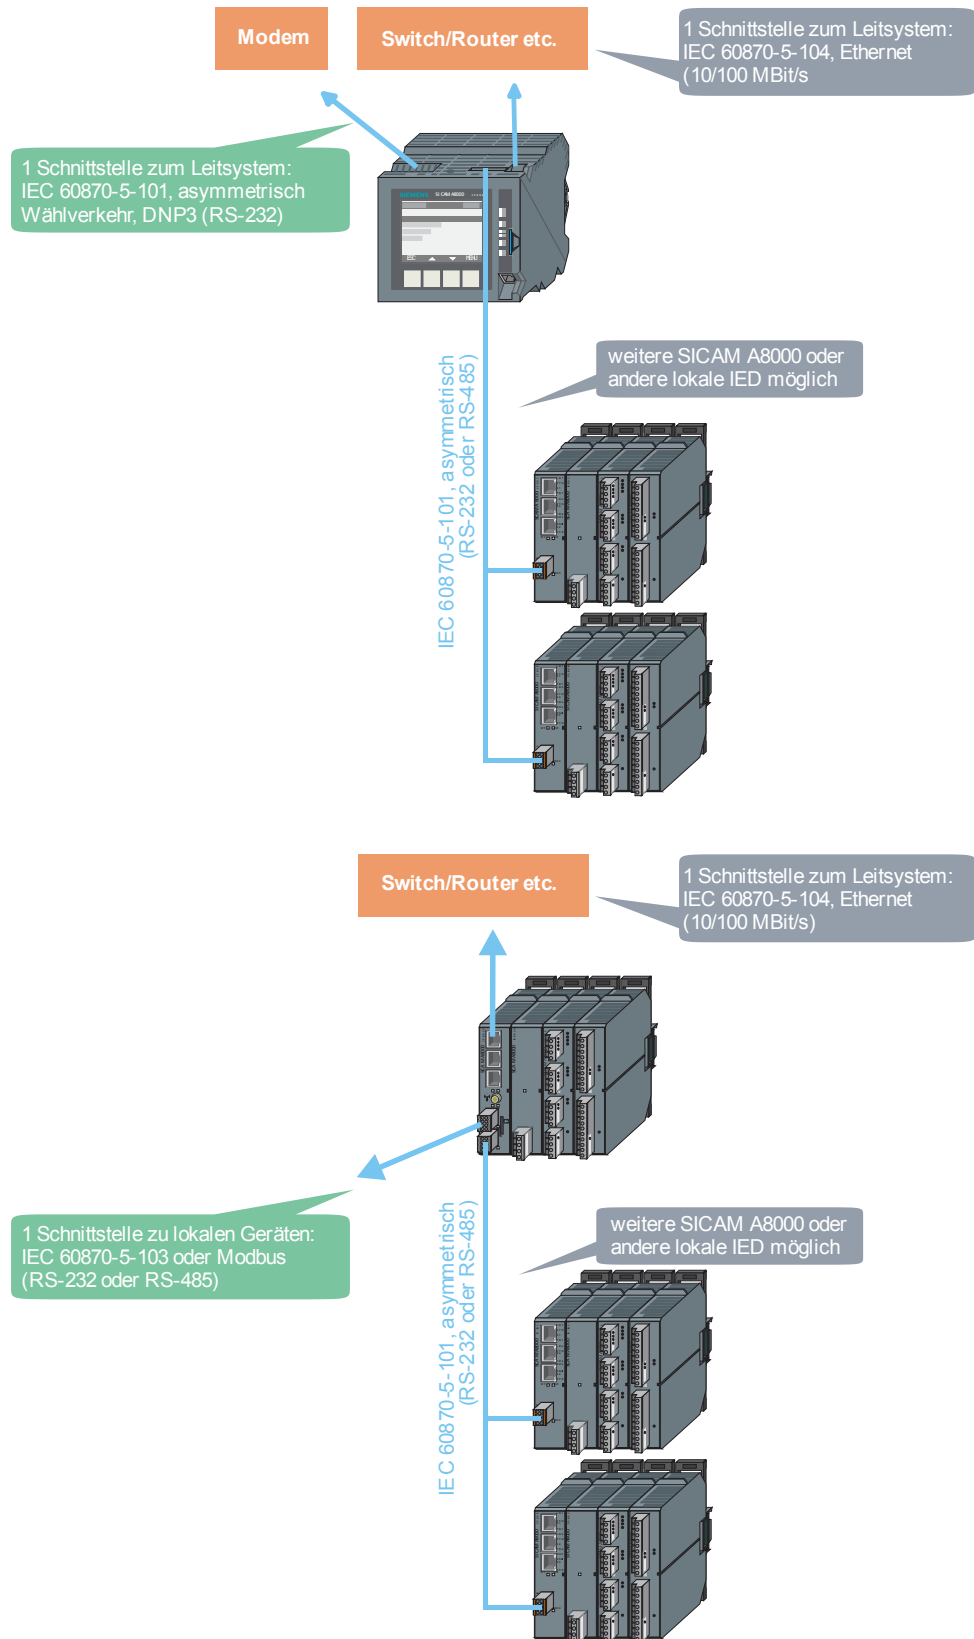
Modem

Switch/Router etc.

1 Schnittstelle zum Leitsystem: IEC 60870-5-104, Ethernet (10/100 MBit/s

1 Schnittstelle zum Leitsystem: IEC 60870-5-101, asymmetrisch Wählverkehr, DNP3 (RS-232)

SIEMENS SICAM A8000

weitere SICAM A8000 oder andere lokale IED möglich

IEC 60870-5-101, asymmetrisch (RS-232 oder RS-485)

Switch/Router etc.

1 Schnittstelle zum Leitsystem: IEC 60870-5-104, Ethernet (10/100 MBit/s)

1 Schnittstelle zu lokalen Geräten: IEC 60870-5-103 oder Modbus (RS-232 oder RS-485)

weitere SICAM A8000 oder andere lokale IED möglich

IEC 60870-5-101, asymmetrisch (RS-232 oder RS-485)